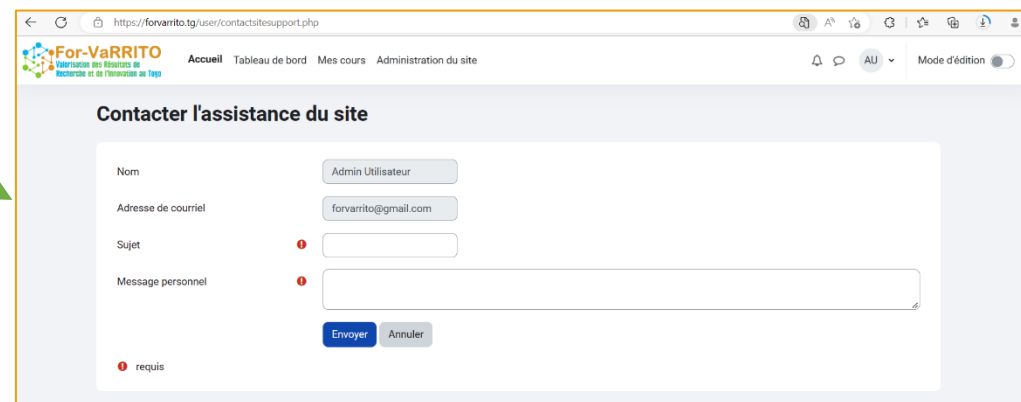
https://forvarrito.tg/user/contactsitesupport.php

For-VaRRITO
Valorisation des Résultats de Recherche et de l'Innovation au Togo

Accueil Tableau de bord Mes cours Administration du site

AU

Mode d'édition

Contacter l'assistance du site

Nom
Admin Utilisateur

Adresse de courriel
forvarrito@gmail.com

Sujet

Message personnel

Envoyer Annuler

requis